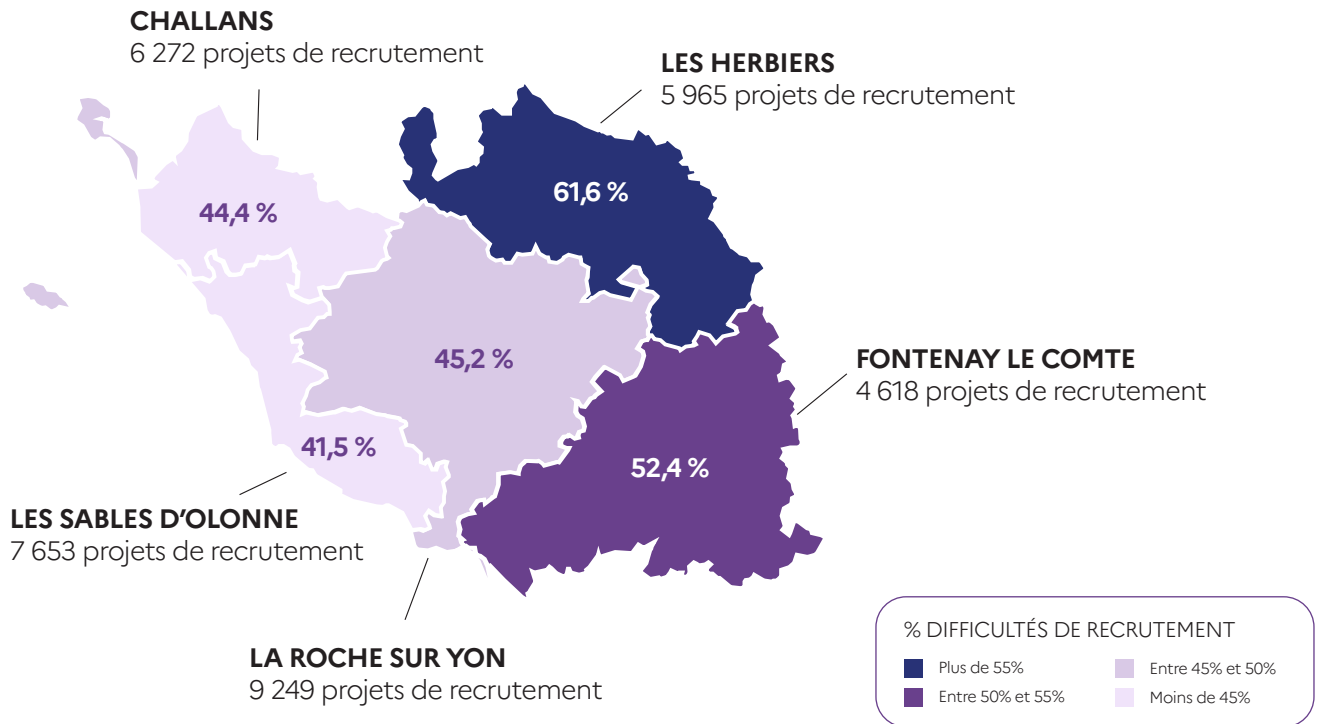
CHALLANS
6 272 projets de recrutement

LES HERBIERS
5 965 projets de recrutement

44,4 %

61,6 %

45,2 %

FONTENAY LE COMTE
4 618 projets de recrutement

41,5 %

52,4 %

LES SABLES D'OLONNE
7 653 projets de recrutement

LA ROCHE SUR YON
9 249 projets de recrutement

% DIFFICULTÉS DE RECRUTEMENT
Plus de 55%
Entre 50% et 55%
Entre 45% et 50%
Moins de 45%